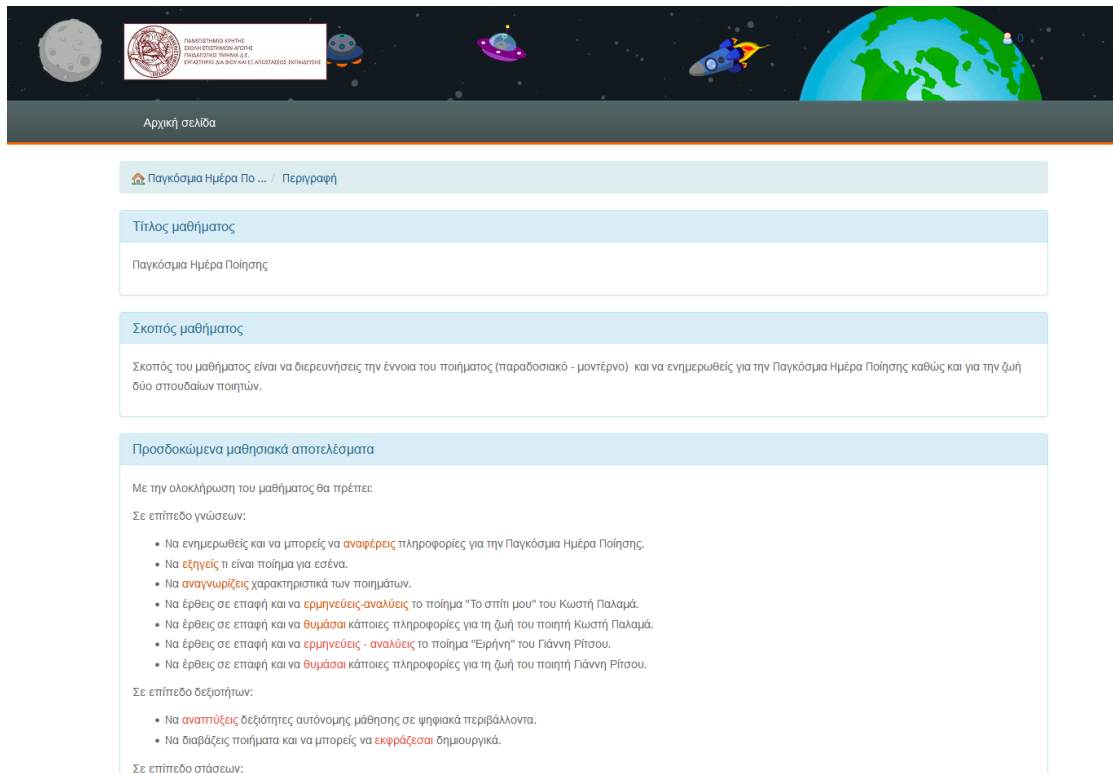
ΠΑΝΕΠΙΣΤΗΜΙΟ ΚΡΗΤΗΣ
ΣΧΟΛΗ ΕΠΙΣΤΗΜΩΝ ΑΓΩΓΗΣ
ΠΑΙΔΑΓΩΓΙΚΟ ΤΜΗΜΑ Δ.Ε.
ΕΡΓΑΣΤΗΡΙΟ ΔΙΑ ΒΙΟΥ ΚΑΙ ΕΞ ΑΠΟΣΤΑΣΕΩΣ ΕΚΠΑΙΔΕΥΣΗΣ

0

Αρχική σελίδα

Παγκόσμια Ημέρα Πο ... / Περιγραφή

Τίτλος μαθήματος

Παγκόσμια Ημέρα Ποίησης

Σκοπός μαθήματος

Σκοπός του μαθήματος είναι να διερευνήσεις την έννοια του ποιήματος (παραδοσιακό - μοντέρνο) και να ενημερωθείς για την Παγκόσμια Ημέρα Ποίησης καθώς και για την ζωή δύο σπουδαίων ποιητών.

Προσδοκώμενα μαθησιακά αποτελέσματα

Με την ολοκλήρωση του μαθήματος θα πρέπει:

Σε επίπεδο γνώσεων:

• Να ενημερωθείς και να μπορείς να αναφέρεις πληροφορίες για την Παγκόσμια Ημέρα Ποίησης.
• Να εξηγείς τι είναι ποίημα για εσένα.
• Να αναγνωρίζεις χαρακτηριστικά των ποιημάτων.
• Να έρθεις σε επαφή και να ερμηνεύεις-αναλύεις το ποίημα "Το σπίτι μου" του Κωστή Παλαμά.
• Να έρθεις σε επαφή και να θυμάσαι κάποιες πληροφορίες για τη ζωή του ποιητή Κωστή Παλαμά.
• Να έρθεις σε επαφή και να ερμηνεύεις - αναλύεις το ποίημα "Ειρήνη" του Γιάννη Ρίτσου.
• Να έρθεις σε επαφή και να θυμάσαι κάποιες πληροφορίες για τη ζωή του ποιητή Γιάννη Ρίτσου.

Σε επίπεδο δεξιοτήτων:

• Να αναπτύξεις δεξιότητες αυτόνομης μάθησης σε ψηφιακά περιβάλλοντα.
• Να διαβάζεις ποιήματα και να μπορείς να εκφράζεσαι δημιουργικά.

Σε επίπεδο στάσεων: